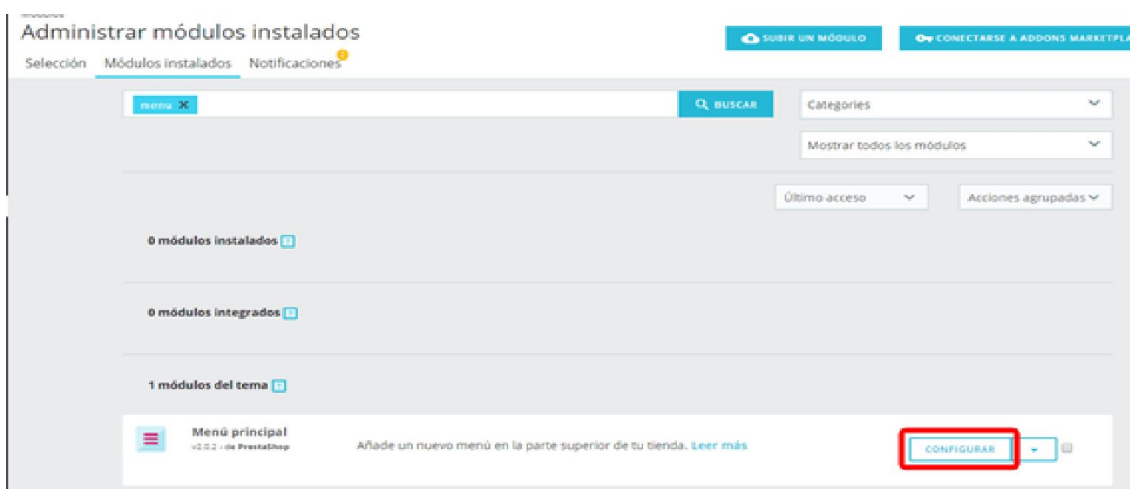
Módulos
Administrar módulos instalados

SUBIR UN MÓDULO
CONECTARSE A ADDONS MARKETPLA

Selección Módulos instalados Notificaciones 2

menu ✕
BUSCAR
Categories
Mostrar todos los módulos
Último acceso
Acciones agrupadas

0 módulos instalados

0 módulos integrados

1 módulos del tema

Menú principal
v2.0.2 - de PrestaShop
Añade un nuevo menú en la parte superior de tu tienda. Leer más
CONFIGURAR